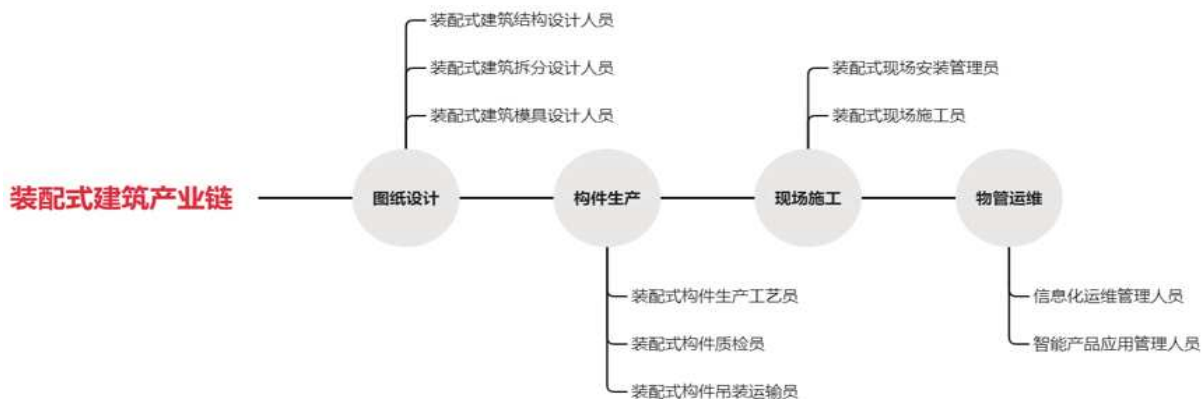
装配式建筑产业链

图纸设计

装配式建筑结构设计人员

装配式建筑拆分设计人员

装配式建筑模具设计人员

构件生产

装配式构件生产工艺员

装配式构件质检员

装配式构件吊装运输员

现场施工

装配式现场安装管理员

装配式现场施工员

物管运维

信息化运维管理人员

智能产品应用管理人员